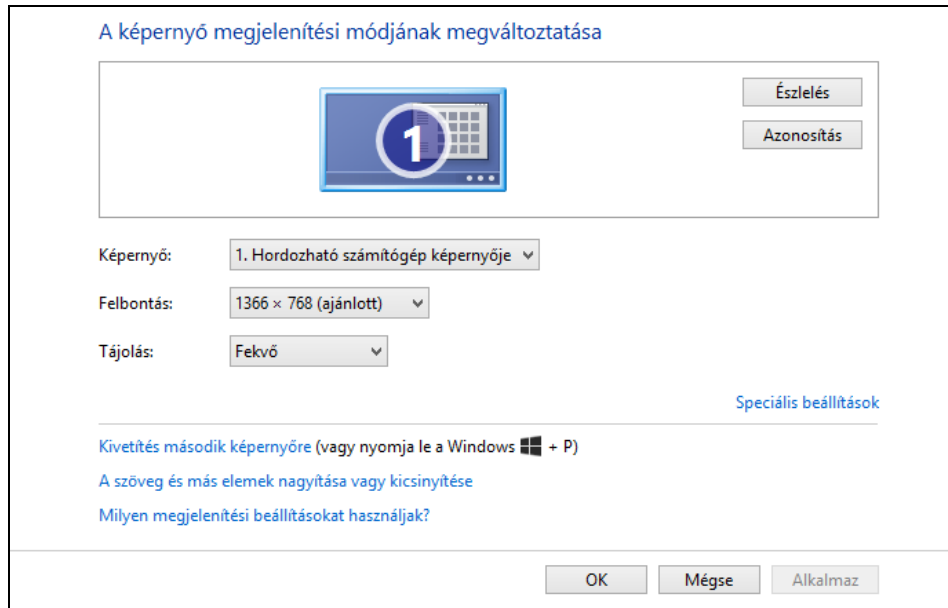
A képernyő megjelenítési módjának megváltoztatása

1

Észlelés

Azonosítás

Képernyő: 1. Hordozható számítógép képernyője

Felbontás: 1366 × 768 (ajánlott)

Tájolás: Fekvő

Speciális beállítások

Kivetítés második képernyőre (vagy nyomja le a Windows + P)

A szöveg és más elemek nagyítása vagy kicsinyítése

Milyen megjelenítési beállításokat használjak?

OK Mégse Alkalmaz